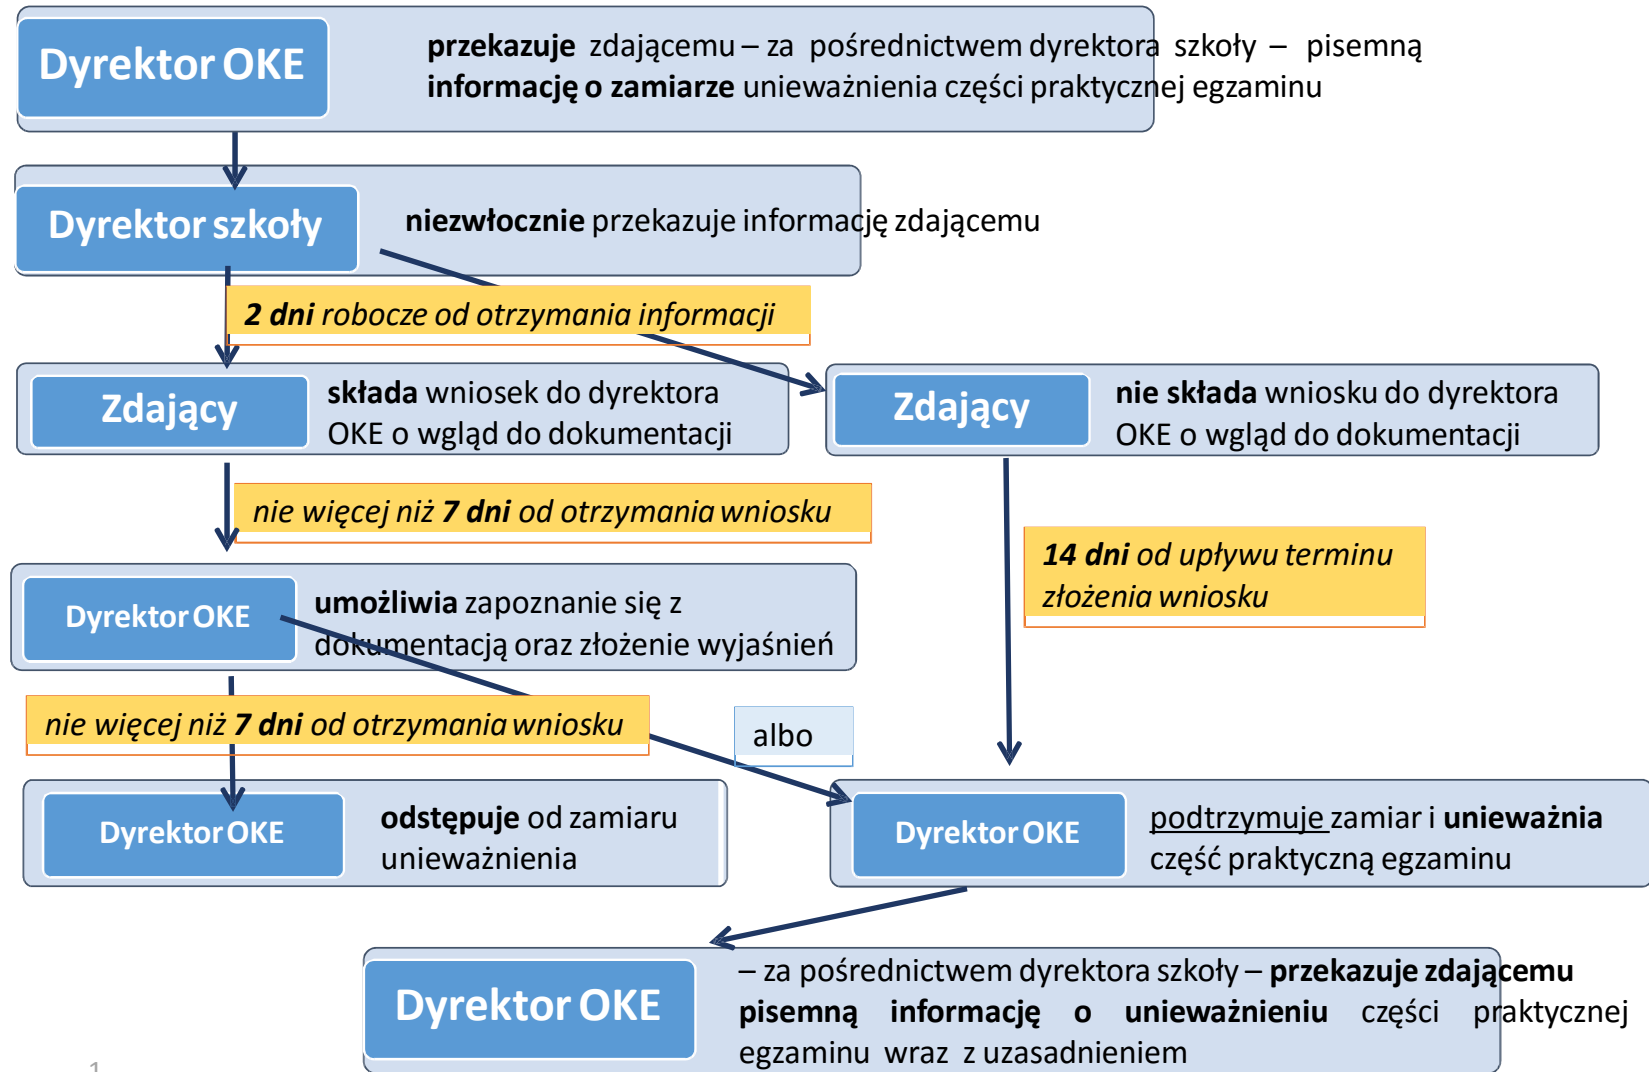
Dyrektor OKE

**przekazuje** zdającemu – za pośrednictwem dyrektora szkoły – pisemną **informację o zamiarze** unieważnienia części praktycznej egzaminu

Dyrektor szkoły

**niezwłocznie** przekazuje informację zdającemu

***2 dni*** *robocze od otrzymania informacji*

Zdający

**składa** wniosek do dyrektora OKE o wgląd do dokumentacji

Zdający

**nie składa** wniosku do dyrektora OKE o wgląd do dokumentacji

*nie więcej niż* ***7 dni*** *od otrzymania wniosku*

***14 dni*** *od upływu terminu złożenia wniosku*

Dyrektor OKE

**umożliwia** zapoznanie się z dokumentacją oraz złożenie wyjaśnień

*nie więcej niż* ***7 dni*** *od otrzymania wniosku*

albo

Dyrektor OKE

**odstępuje** od zamiaru unieważnienia

Dyrektor OKE

podtrzymuje zamiar i **unieważnia** część praktyczną egzaminu

Dyrektor OKE

– za pośrednictwem dyrektora szkoły – **przekazuje zdającemu pisemną informację o unieważnieniu** części praktycznej egzaminu wraz z uzasadnieniem

1